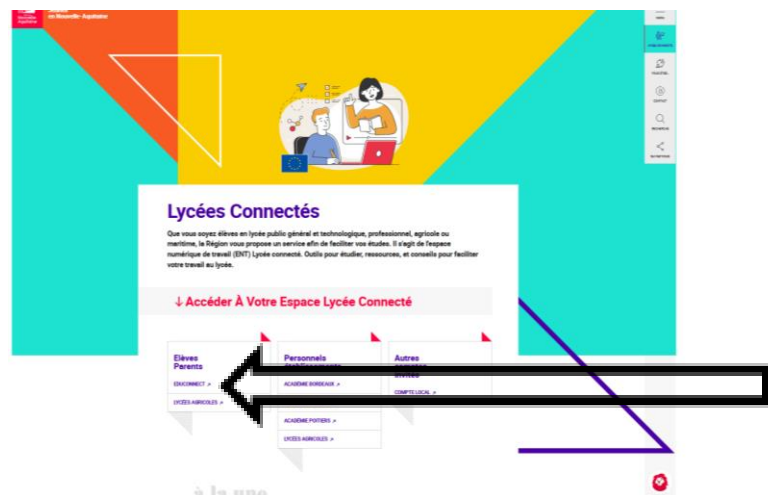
Lycées Connectés

Que vous soyez élèves en lycée public général et technologique, professionnel, agricole ou maritime, la Région vous propose un service afin de faciliter vos études. Il s'agit de l'espace numérique de travail (ENT) Lycée connecté. Outils pour étudier, ressources, et conseils pour faciliter votre travail au lycée.

↓ Accéder À Votre Espace Lycée Connecté

Elèves Parents
EDUCONNECT ↗
LYCÉES AGRICOLES ↗

Personnels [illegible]
ACADÉMIE BORDEAUX ↗
ACADÉMIE POITIERS ↗
LYCÉES AGRICOLES ↗

Autres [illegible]
COMPTE LOCAL ↗

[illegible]